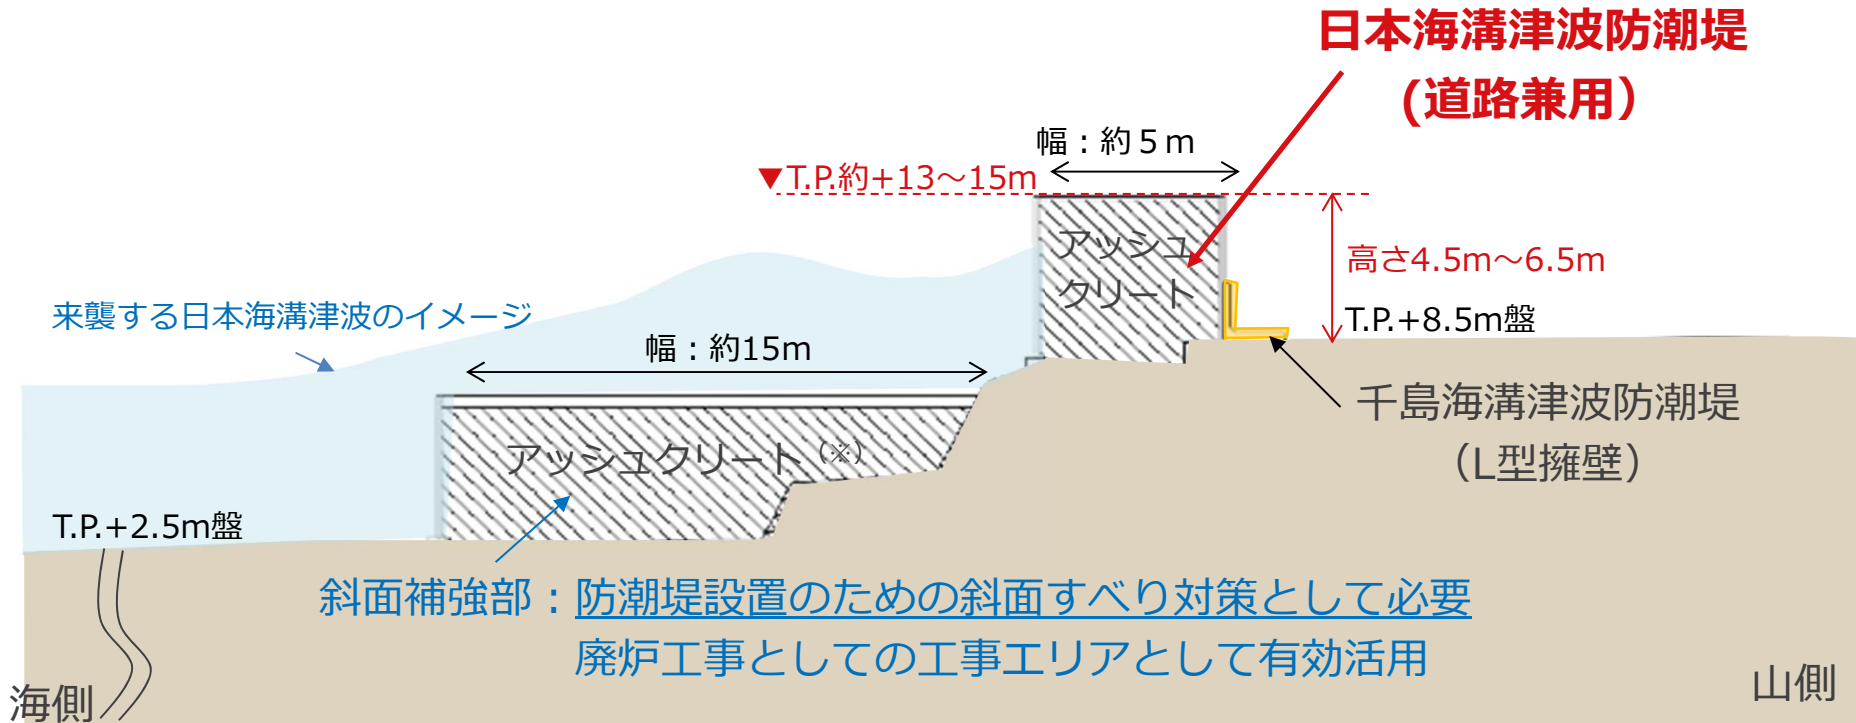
日本海溝津波防潮堤
（道路兼用）

幅：約５m

▼T.P.約+13～15m

アッシュクリート

高さ4.5m～6.5m

T.P.+8.5m盤

来襲する日本海溝津波のイメージ

幅：約15m

アッシュクリート（※）

千島海溝津波防潮堤
（L型擁壁）

T.P.+2.5m盤

斜面補強部：防潮堤設置のための斜面すべり対策として必要
廃炉工事としての工事エリアとして有効活用

海側

山側